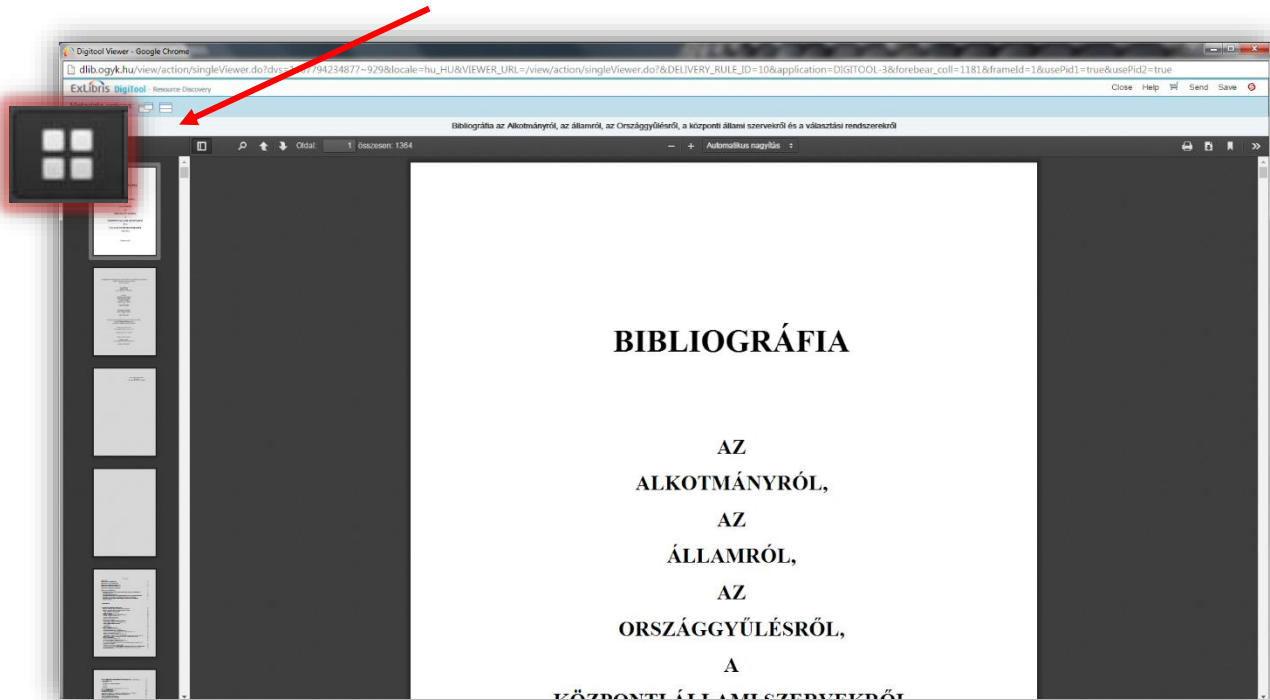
Digitool Viewer - Google Chrome

dlib.ogyk.hu/view/action/singleViewer.do?dvs=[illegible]794234877~929&locale=hu_HU&VIEWER_URL=/view/action/singleViewer.do?&DELIVERY_RULE_ID=10&application=DIGITOOL-3&forebear_coll=1181&frameId=1&usePid1=true&usePid2=true

ExLibris DigiTool Resource Discovery

Close Help Send Save

Bibliográfia az Alkotmányról, az államról, az Országgyűlésről, a központi állami szervekről és a választási rendszerekről

Oldal: 1 összesen: 1364

Automatikus nagyítás

BIBLIOGRÁFIA

AZ
ALKOTMÁNYRÓL,
AZ
ÁLLAMRÓL,
AZ
ORSZÁGGYŰLÉSRŐL,
A
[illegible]